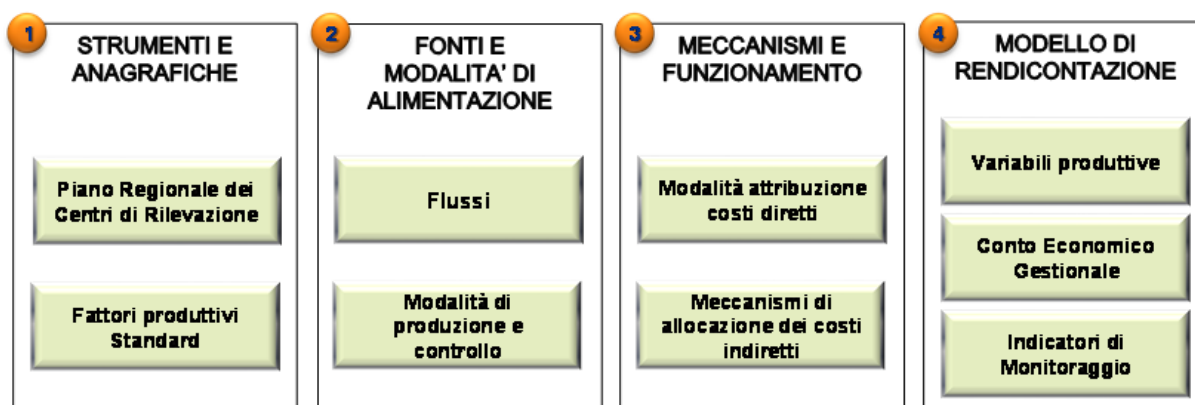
1
STRUMENTI E ANAGRAFICHE

Piano Regionale dei Centri di Rilevazione

Fattori produttivi Standard

2
FONTI E MODALITA' DI ALIMENTAZIONE

Flussi

Modalità di produzione e controllo

3
MECCANISMI E FUNZIONAMENTO

Modalità attribuzione costi diretti

Meccanismi di allocazione dei costi indiretti

4
MODELLO DI RENDICONTAZIONE

Variabili produttive

Conto Economico Gestionale

Indicatori di Monitoraggio